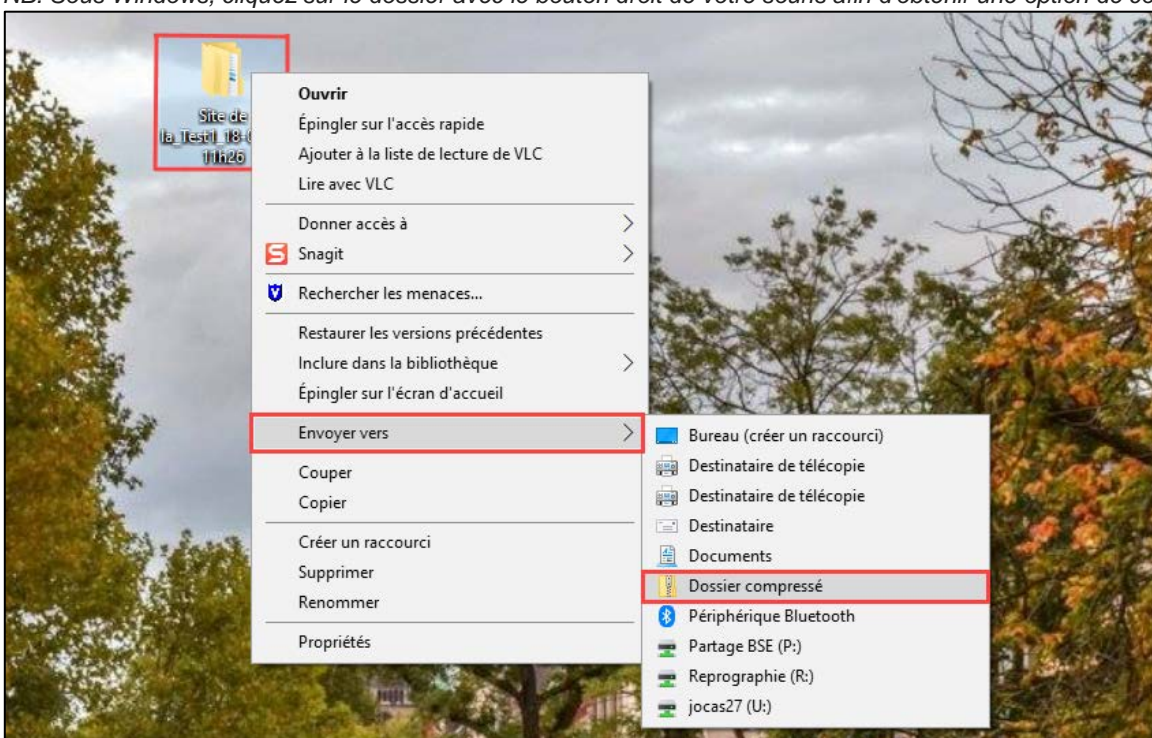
NB: Sous Windows, cliquez sur le dossier avec le bouton droit de votre souris afin d'obtenir une option de co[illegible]

Site de la_Test1_18-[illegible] 11h26

Ouvrir
Épingler sur l'accès rapide
Ajouter à la liste de lecture de VLC
Lire avec VLC
Donner accès à
Snagit
Rechercher les menaces...
Restaurer les versions précédentes
Inclure dans la bibliothèque
Épingler sur l'écran d'accueil
Envoyer vers
Couper
Copier
Créer un raccourci
Supprimer
Renommer
Propriétés

Bureau (créer un raccourci)
Destinataire de télécopie
Destinataire de télécopie
Destinataire
Documents
Dossier compressé
Périphérique Bluetooth
Partage BSE (P:)
Reprographie (R:)
jocas27 (U:)